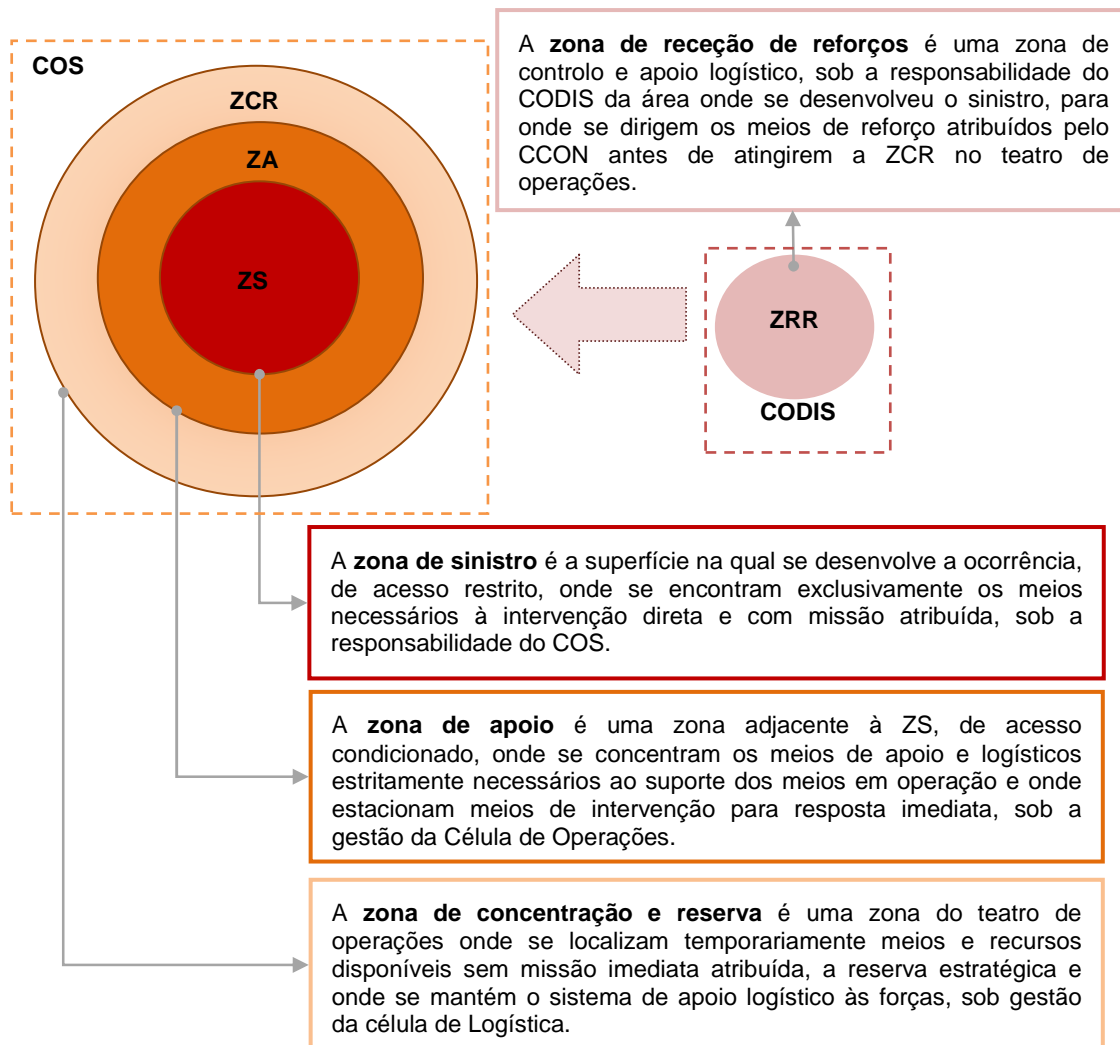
COS

ZCR

ZA

ZS

A **zona de receção de reforços** é uma zona de controlo e apoio logístico, sob a responsabilidade do CODIS da área onde se desenvolveu o sinistro, para onde se dirigem os meios de reforço atribuídos pelo CCON antes de atingirem a ZCR no teatro de operações.

ZRR

CODIS

A **zona de sinistro** é a superfície na qual se desenvolve a ocorrência, de acesso restrito, onde se encontram exclusivamente os meios necessários à intervenção direta e com missão atribuída, sob a responsabilidade do COS.

A **zona de apoio** é uma zona adjacente à ZS, de acesso condicionado, onde se concentram os meios de apoio e logísticos estritamente necessários ao suporte dos meios em operação e onde estacionam meios de intervenção para resposta imediata, sob a gestão da Célula de Operações.

A **zona de concentração e reserva** é uma zona do teatro de operações onde se localizam temporariamente meios e recursos disponíveis sem missão imediata atribuída, a reserva estratégica e onde se mantém o sistema de apoio logístico às forças, sob gestão da célula de Logística.